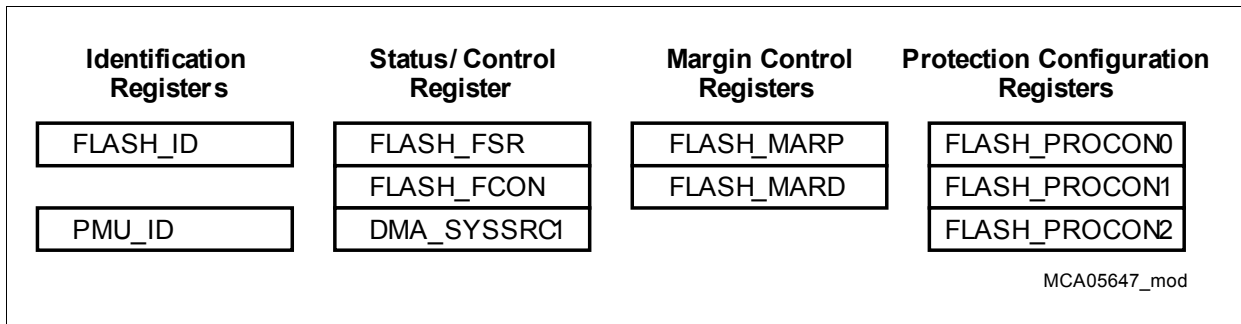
Identification Registers

FLASH_ID

PMU_ID

Status/ Control Register

FLASH_FSR

FLASH_FCON

DMA_SYSSRC1

Margin Control Registers

FLASH_MARP

FLASH_MARD

Protection Configuration Registers

FLASH_PROCON0

FLASH_PROCON1

FLASH_PROCON2

MCA05647_mod